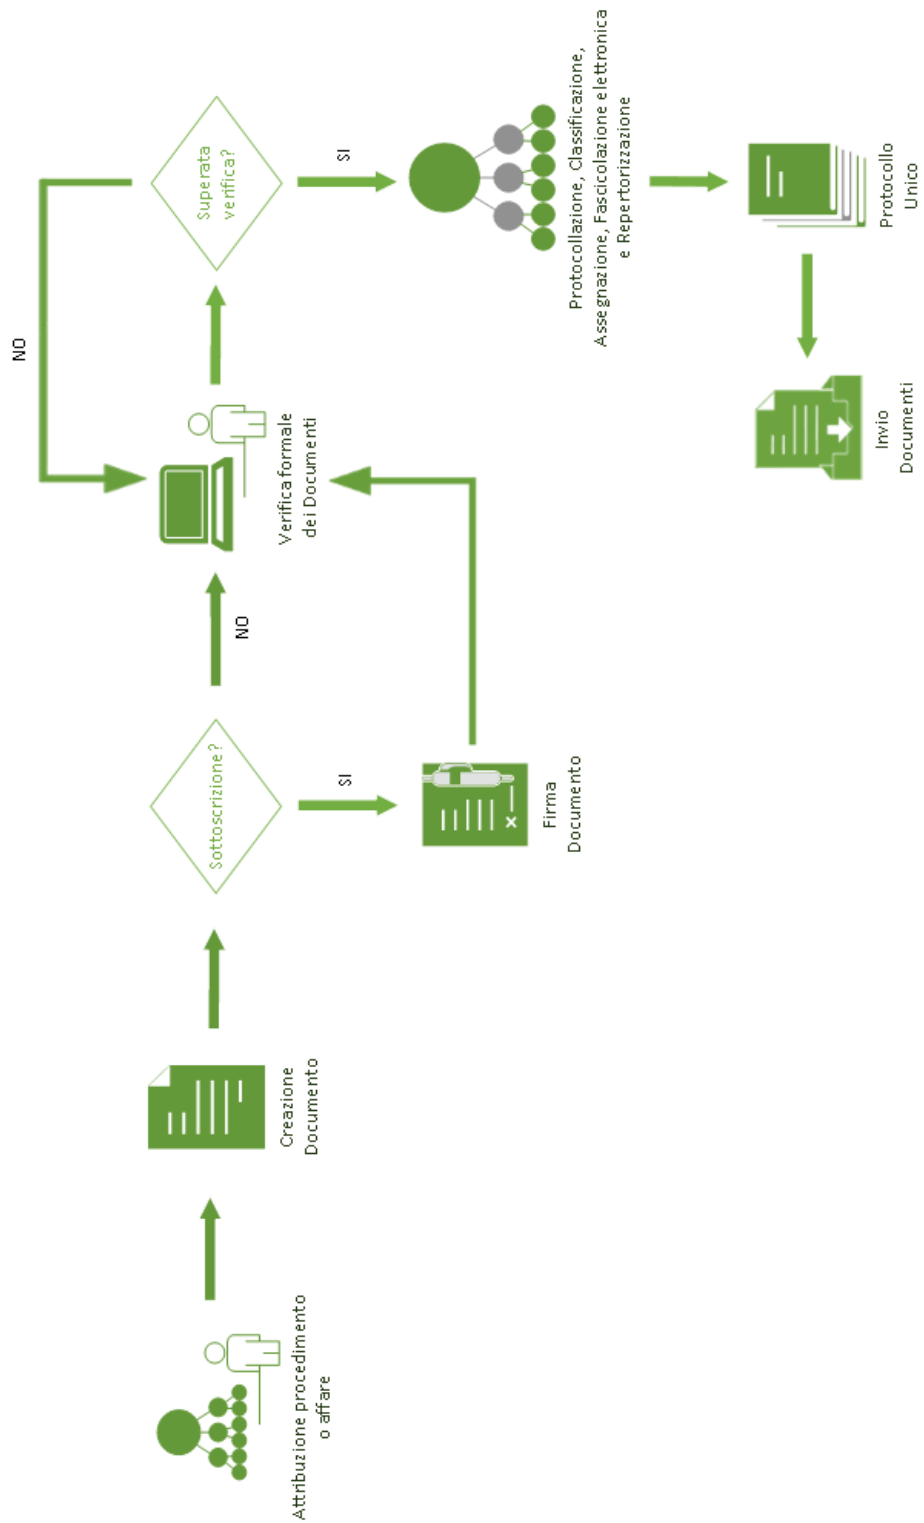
Attribuzione procedimento o affare

Creazione Documento

Sottoscrizione?

SI

Firma Documento

NO

Verifica formale dei Documenti

Superata verifica?

NO

SI

Protocollazione, Classificazione, Assegnazione, Fascicolazione elettronica e Repertorizzazione

Protocollo Unico

Invio Documenti